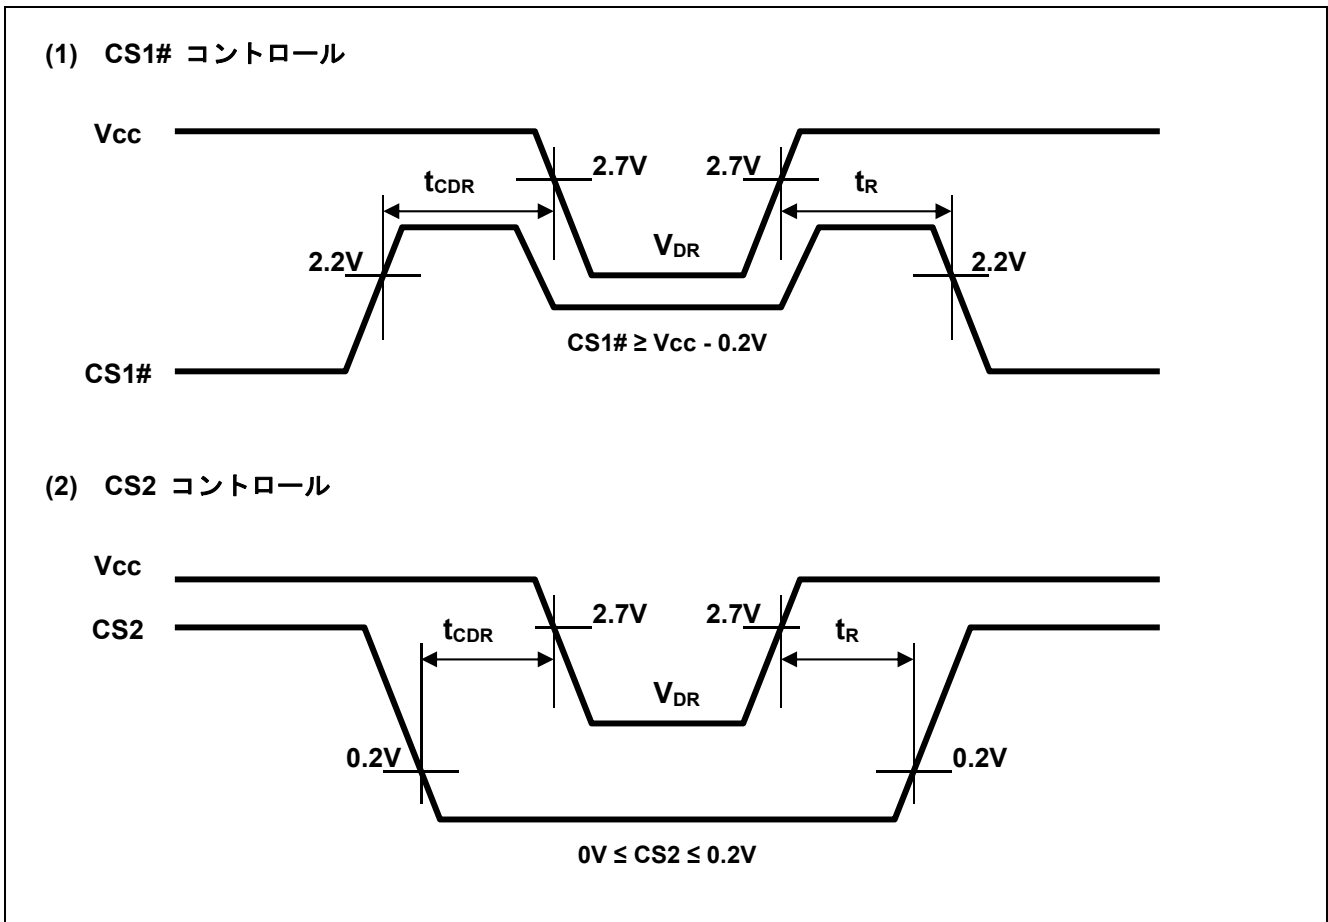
(1) CS1# コントロール

Vcc

$t_{CDR}$

2.7V

2.7V

$t_R$

2.2V

$V_{DR}$

2.2V

CS1# ≥ Vcc - 0.2V

CS1#

(2) CS2 コントロール

Vcc

CS2

$t_{CDR}$

2.7V

2.7V

$t_R$

$V_{DR}$

0.2V

0.2V

0V ≤ CS2 ≤ 0.2V